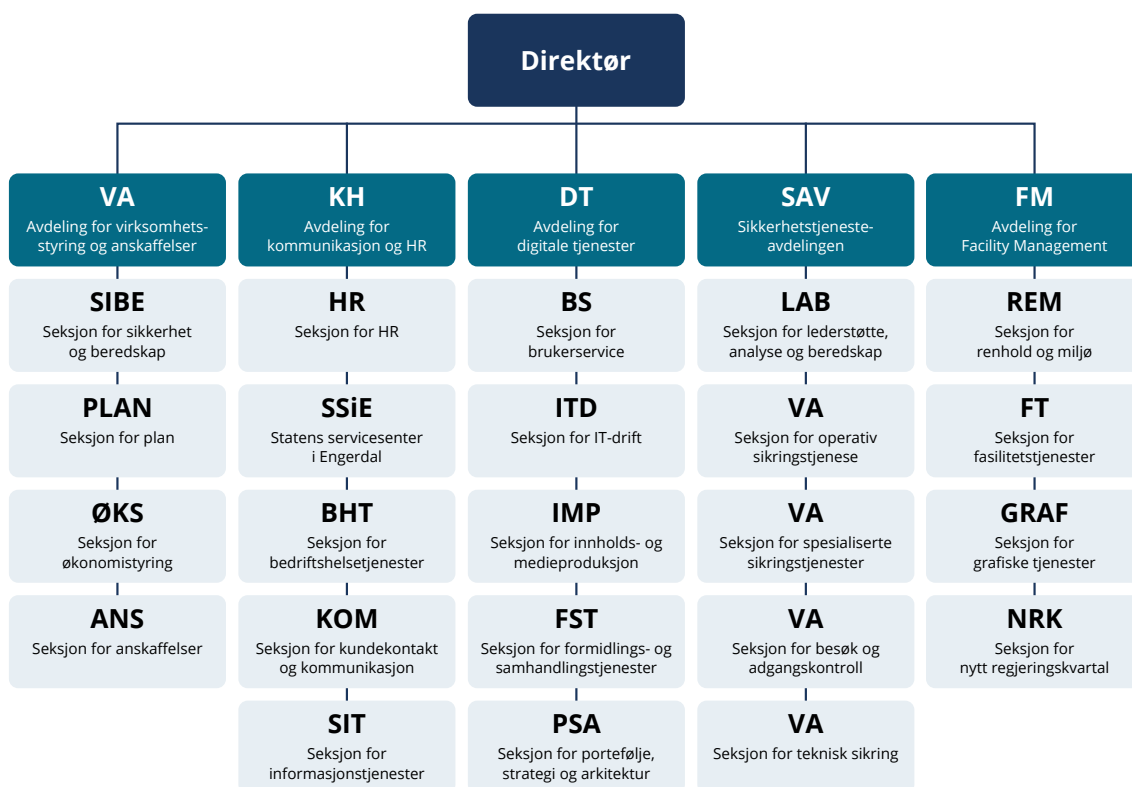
Direktør

VA
Avdeling for virksomhetsstyring og anskaffelser

SIBE
Seksjon for sikkerhet og beredskap

PLAN
Seksjon for plan

ØKS
Seksjon for økonomistyring

ANS
Seksjon for anskaffelser

KH
Avdeling for kommunikasjon og HR

HR
Seksjon for HR

SSiE
Statens servicesenter i Engerdal

BHT
Seksjon for bedriftshelsetjenester

KOM
Seksjon for kundekontakt og kommunikasjon

SIT
Seksjon for informasjonstjenester

DT
Avdeling for digitale tjenester

BS
Seksjon for brukerservice

ITD
Seksjon for IT-drift

IMP
Seksjon for innholds- og medieproduksjon

FST
Seksjon for formidlings- og samhandlingstjenester

PSA
Seksjon for portefølje, strategi og arkitektur

SAV
Sikkerhetstjenesteavdelingen

LAB
Seksjon for lederstøtte, analyse og beredskap

VA
Seksjon for operativ sikringstjenese

VA
Seksjon for spesialiserte sikringstjenester

VA
Seksjon for besøk og adgangskontroll

VA
Seksjon for teknisk sikring

FM
Avdeling for Facility Management

REM
Seksjon for renhold og miljø

FT
Seksjon for fasilitetstjenester

GRAF
Seksjon for grafiske tjenester

NRK
Seksjon for nytt regjeringskvartal